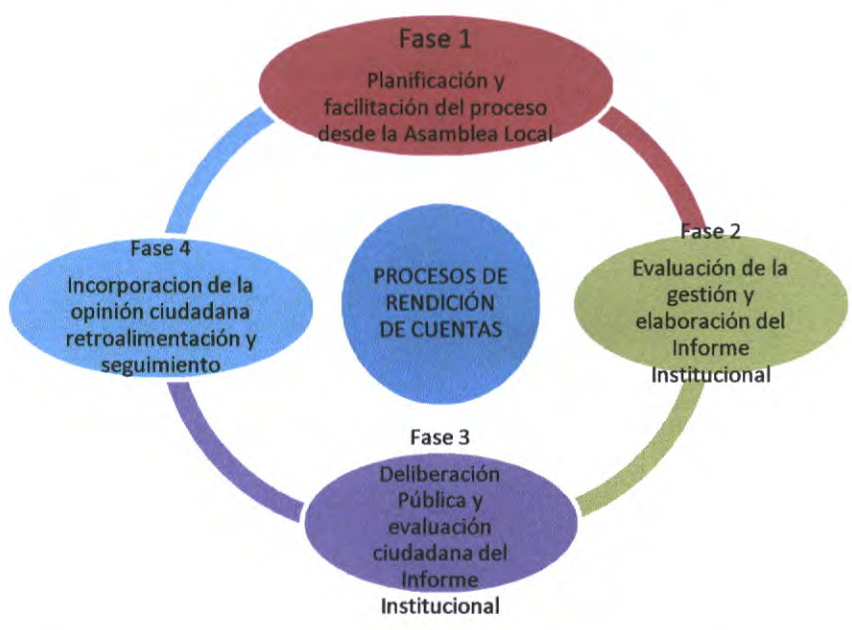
Fase 1
Planificación y facilitación del proceso desde la Asamblea Local

Fase 2
Evaluación de la gestión y elaboración del Informe Institucional

Fase 3
Deliberación Pública y evaluación ciudadana del Informe Institucional

Fase 4
Incorporacion de la opinión ciudadana retroalimentación y seguimiento

PROCESOS DE RENDICIÓN DE CUENTAS